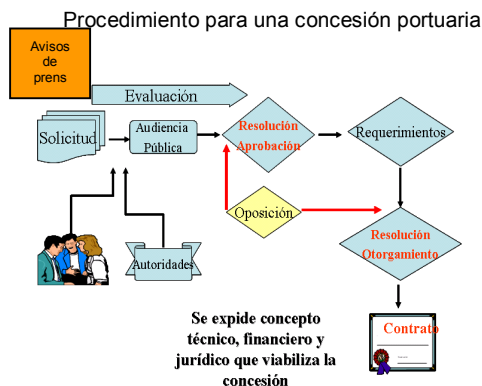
Procedimiento para una concesión portuaria

Avisos de prens

Evaluación

Solicitud

Audiencia Pública

Resolución Aprobación

Requerimientos

Oposición

Resolución Otorgamiento

Autoridades

Se expide concepto técnico, financiero y jurídico que viabiliza la concesión

Contrato